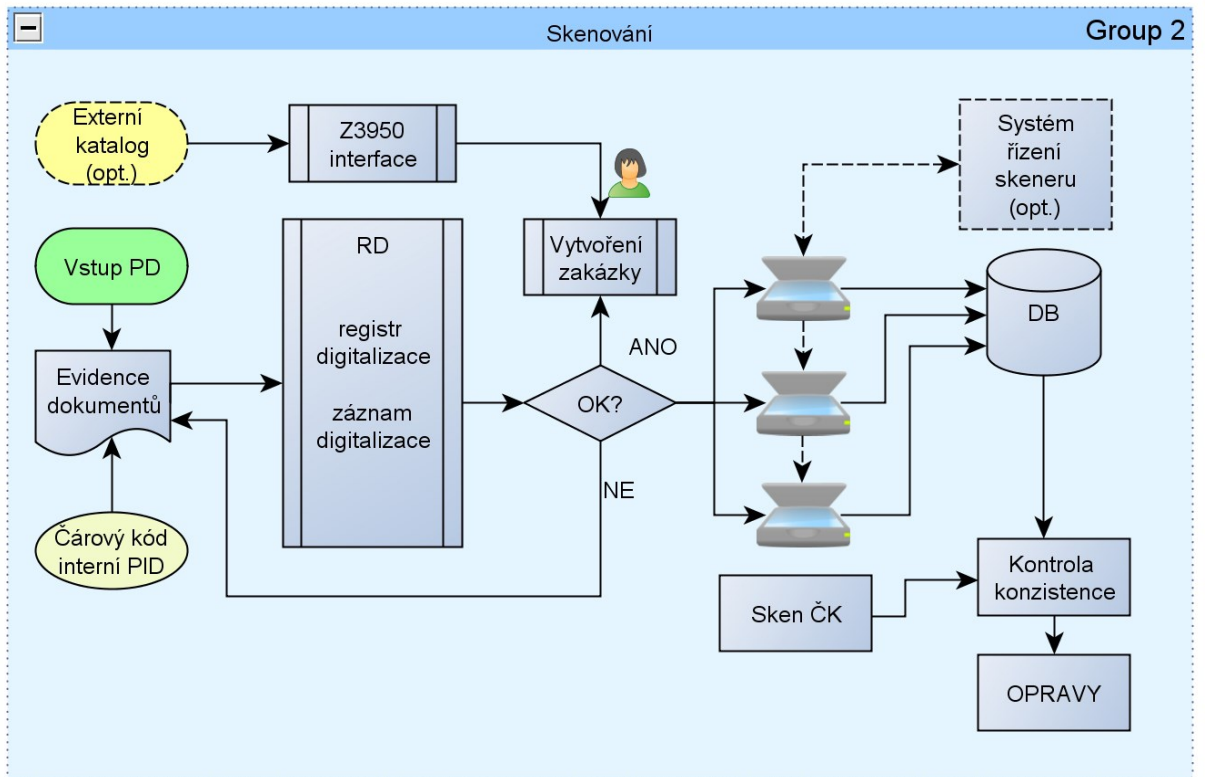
Skenování

Group 2

Externí katalog (opt.)

Z3950 interface

Systém řízení skeneru (opt.)

Vstup PD

RD

registr digitalizace

záznam digitalizace

Vytvoření zakázky

DB

ANO

Evidence dokumentů

OK?

NE

Čárový kód interní PID

Kontrola konzistence

Sken ČK

OPRAVY